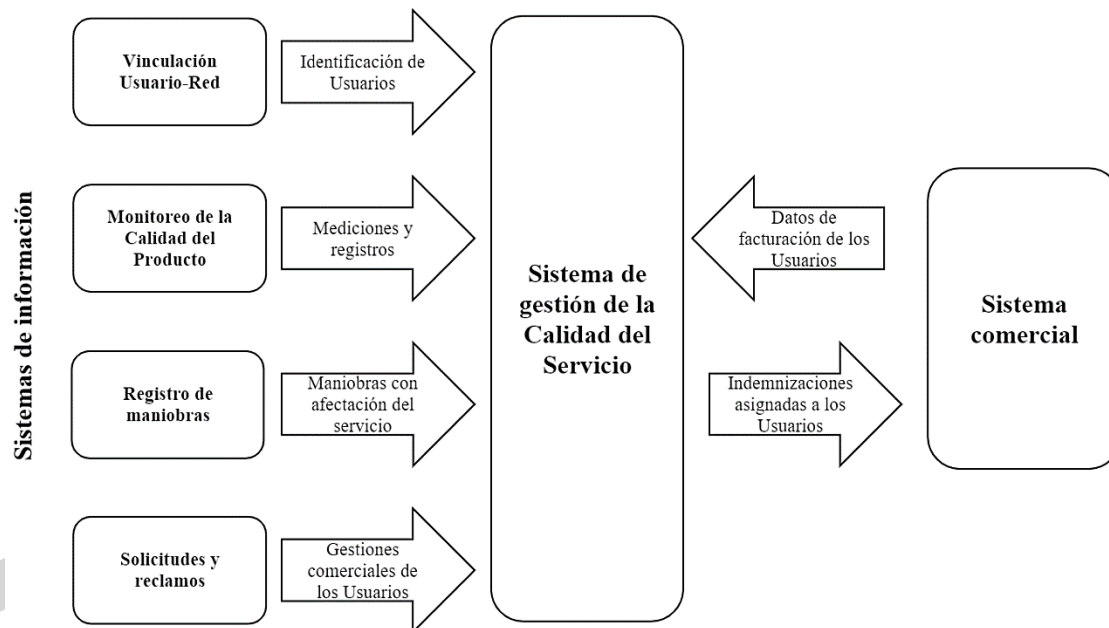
Sistemas de información

Vinculación Usuario-Red

Identificación de Usuarios

Monitoreo de la Calidad del Producto

Mediciones y registros

Registro de maniobras

Maniobras con afectación del servicio

Solicitudes y reclamos

Gestiones comerciales de los Usuarios

Sistema de gestión de la Calidad del Servicio

Datos de facturación de los Usuarios

Indemnizaciones asignadas a los Usuarios

Sistema comercial